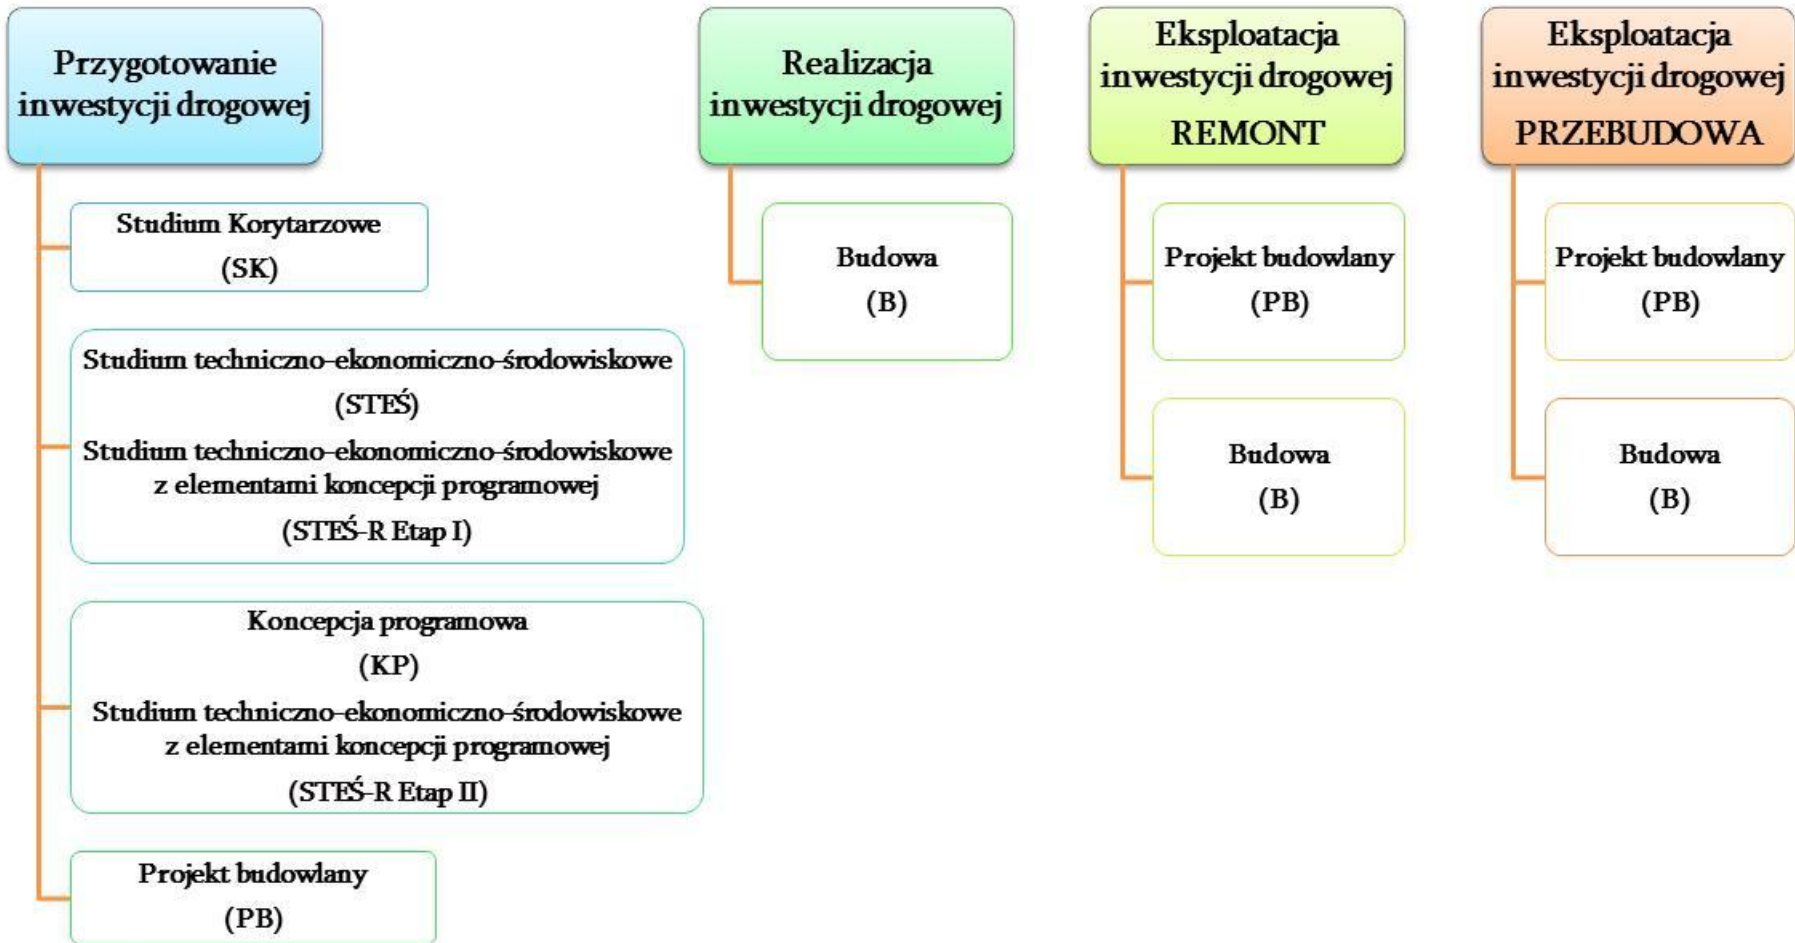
Przygotowanie inwestycji drogowej

Studium Korytarzowe
(SK)

Studium techniczno-ekonomiczno-środowiskowe
(STEŚ)
Studium techniczno-ekonomiczno-środowiskowe z elementami koncepcji programowej
(STEŚ-R Etap I)

Koncepcja programowa
(KP)
Studium techniczno-ekonomiczno-środowiskowe z elementami koncepcji programowej
(STEŚ-R Etap II)

Projekt budowlany
(PB)

Realizacja inwestycji drogowej

Budowa
(B)

Eksploatacja inwestycji drogowej
REMONT

Projekt budowlany
(PB)

Budowa
(B)

Eksploatacja inwestycji drogowej
PRZEBUDOWA

Projekt budowlany
(PB)

Budowa
(B)